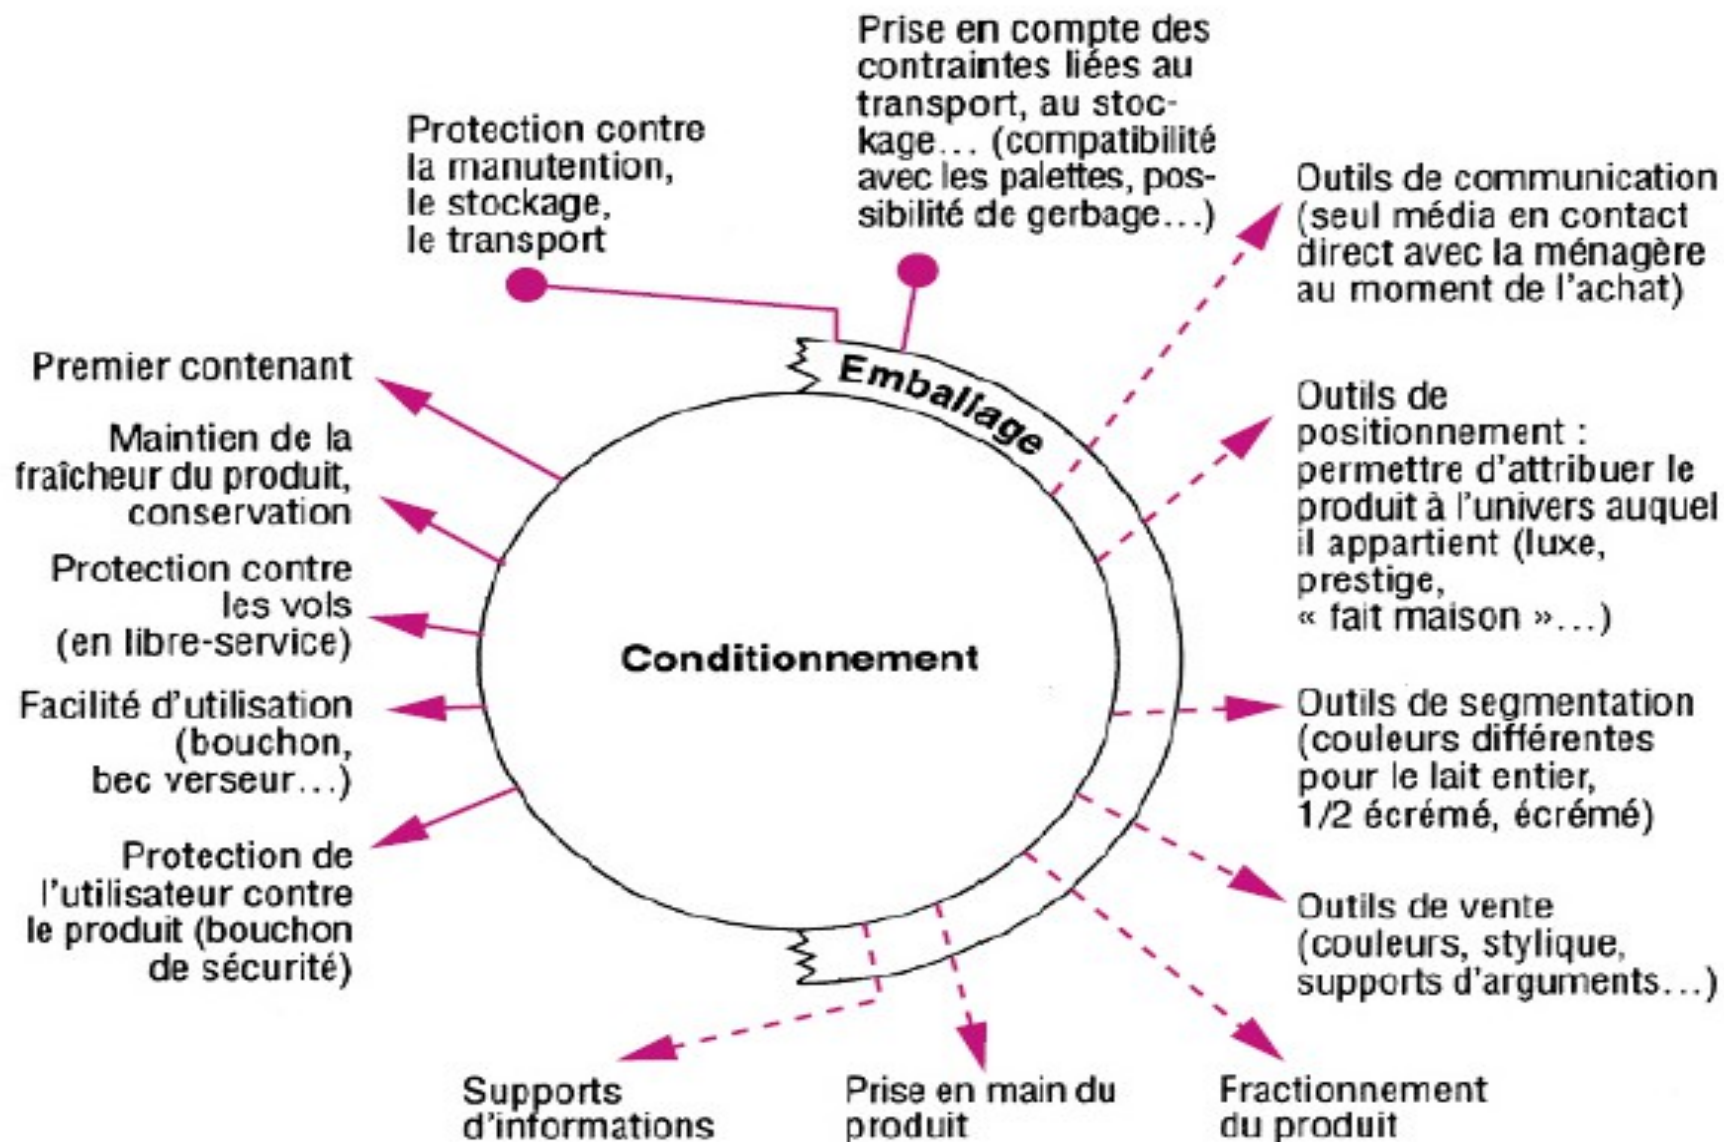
Prise en compte des contraintes liées au transport, au stockage… (compatibilité avec les palettes, possibilité de gerbage…)

Protection contre la manutention, le stockage, le transport

Outils de communication (seul média en contact direct avec la ménagère au moment de l'achat)

Premier contenant

Emballage

Maintien de la fraîcheur du produit, conservation

Outils de positionnement : permettre d'attribuer le produit à l'univers auquel il appartient (luxe, prestige, « fait maison »…)

Protection contre les vols (en libre-service)

Conditionnement

Facilité d'utilisation (bouchon, bec verseur…)

Outils de segmentation (couleurs différentes pour le lait entier, 1/2 écrémé, écrémé)

Protection de l'utilisateur contre le produit (bouchon de sécurité)

Outils de vente (couleurs, stylique, supports d'arguments…)

Supports d'informations

Prise en main du produit

Fractionnement du produit